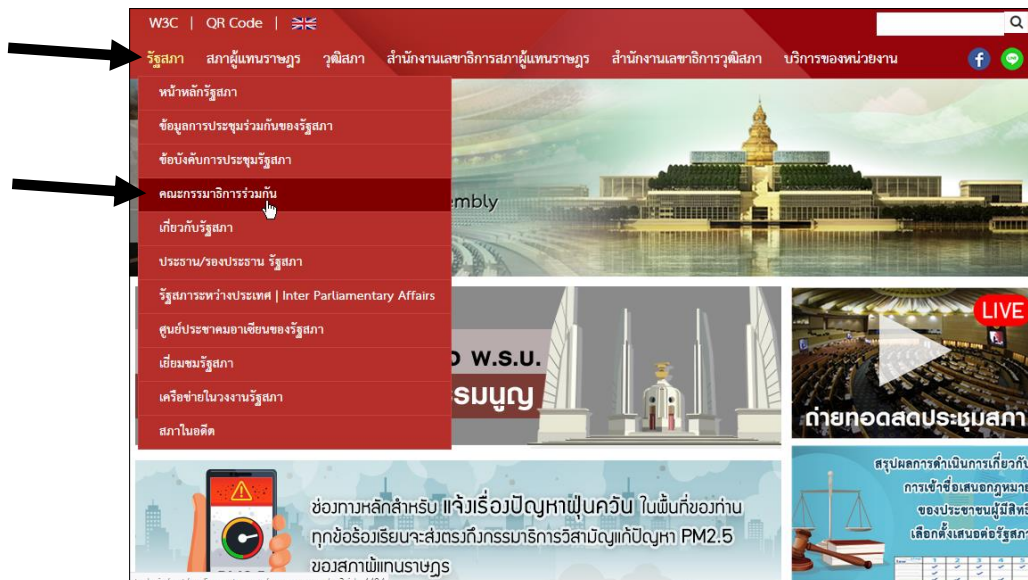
W3C | QR Code |

รัฐสภา สภาผู้แทนราษฎร วุฒิสภา สำนักงานเลขาธิการสภาผู้แทนราษฎร สำนักงานเลขาธิการวุฒิสภา บริการของหน่วยงาน

หน้าหลักรัฐสภา
ข้อมูลการประชุมร่วมกันของรัฐสภา
ข้อบังคับการประชุมรัฐสภา
คณะกรรมาธิการร่วมกัน
เกี่ยวกับรัฐสภา
ประธาน/รองประธาน รัฐสภา
รัฐสภาระหว่างประเทศ | Inter Parliamentary Affairs
ศูนย์ประชาคมอาเซียนของรัฐสภา
เยี่ยมชมรัฐสภา
เครือข่ายในวงงานรัฐสภา
สภาในอดีต

embly

ว พ.ร.บ.
รมนูญ

LIVE
ถ่ายทอดสดประชุมสภา

ช่องทางหลักสำหรับ แจ้งเรื่องปัญหาฝุ่นควัน ในพื้นที่ของท่าน ทุกข้อร้องเรียนจะส่งตรงถึงกรรมาธิการวิสามัญแก้ปัญหา PM2.5 ของสภาผู้แทนราษฎร

สรุปผลการดำเนินการเกี่ยวกับ การเข้าชื่อเสนอกฎหมาย ของประชาชนผู้มีสิทธิ เลือกตั้งเสนอต่อรัฐสภา